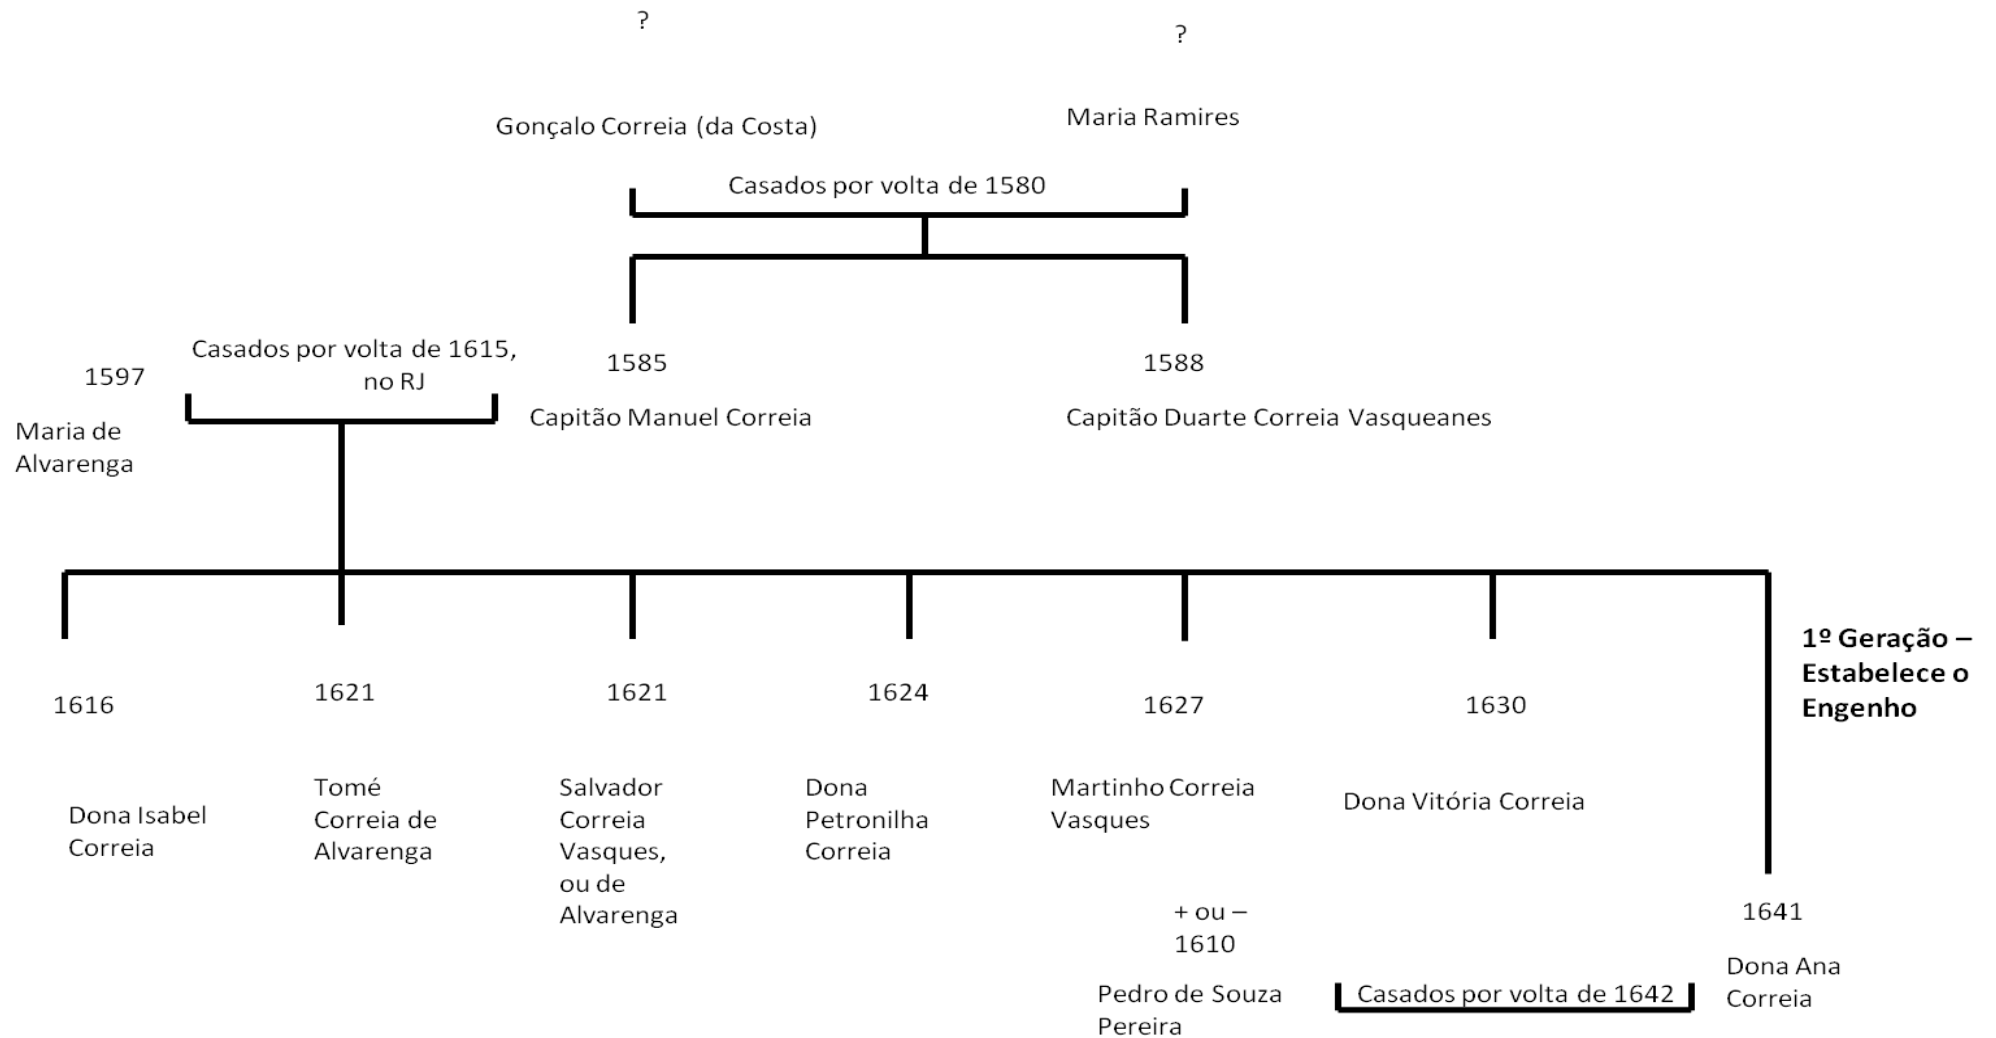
?

?

Gonçalo Correia (da Costa)

Maria Ramires

Casados por volta de 1580

1597

Casados por volta de 1615, no RJ

1585

1588

Maria de Alvarenga

Capitão Manuel Correia

Capitão Duarte Correia Vasqueanes

1º Geração – Estabelece o Engenho

1616

Dona Isabel Correia

1621

Tomé Correia de Alvarenga

1621

Salvador Correia Vasques, ou de Alvarenga

1624

Dona Petronilha Correia

1627

Martinho Correia Vasques

1630

Dona Vitória Correia

+ ou – 1610

Pedro de Souza Pereira

Casados por volta de 1642

1641

Dona Ana Correia